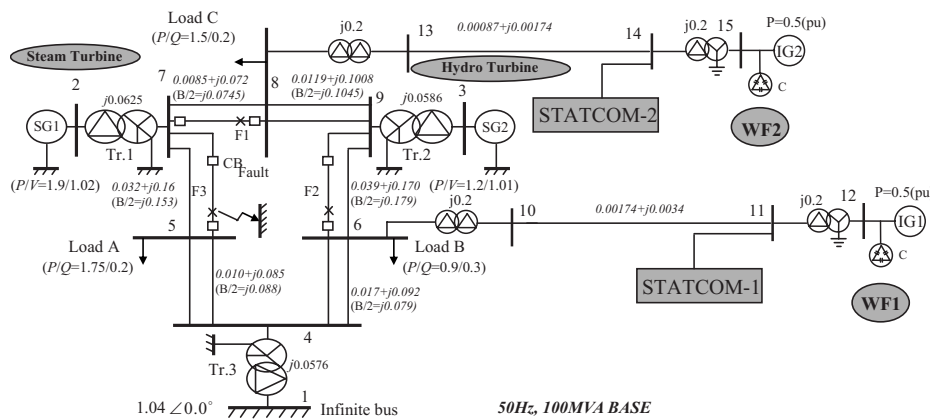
Load C
(P/Q=1.5/0.2)
j0.2
13
0.00087+j0.00174
14
j0.2
15
P=0.5(pu)
IG2
Steam Turbine
7
0.0085+j0.072
(B/2=j0.0745)
8
0.0119+j0.1008
(B/2=j0.1045)
Hydro Turbine
9
j0.0586
3
2
j0.0625
SG1
Tr.1
F1
Tr.2
SG2
STATCOM-2
C
WF2
CB
Fault
(P/V=1.9/1.02)
0.032+j0.16
(B/2=j0.153)
F3
F2
0.039+j0.170
(B/2=j0.179)
(P/V=1.2/1.01)
j0.2
10
0.00174+j0.0034
11
j0.2
12
P=0.5(pu
IG1
Load A
(P/Q=1.75/0.2)
5
6
Load B
(P/Q=0.9/0.3)
STATCOM-1
C
WF1
0.010+j0.085
(B/2=j0.088)
0.017+j0.092
(B/2=j0.079)
4
Tr.3
j0.0576
$1.04\angle 0.0^\circ$
1
Infinite bus
50Hz, 100MVA BASE